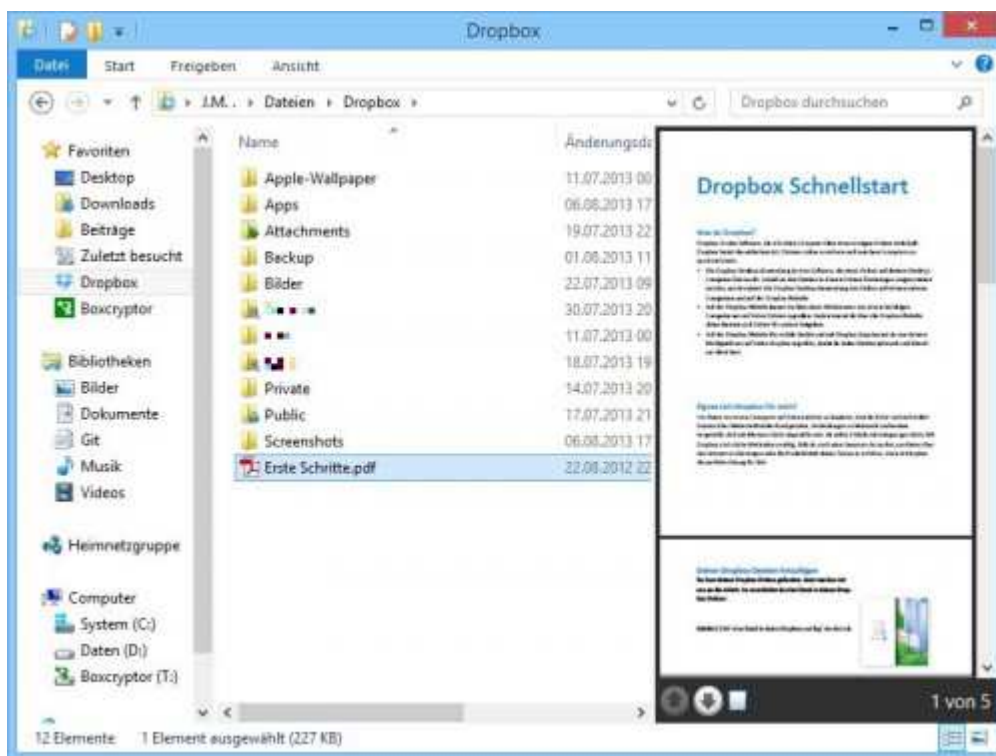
Dropbox

Datei Start Freigeben Ansicht

J.M.. › Dateien › Dropbox ›

Dropbox durchsuchen

Favoriten
Desktop
Downloads
Beiträge
Zuletzt besucht
Dropbox
Boxcryptor

Bibliotheken
Bilder
Dokumente
Git
Musik
Videos

Heimnetzgruppe

Computer
System (C:)
Daten (D:)
Boxcryptor (T:)

| Name | Änderungsda |
|---|---|
| Apple-Wallpaper | 11.07.2013 00 |
| Apps | 06.08.2013 17 |
| Attachments | 19.07.2013 22 |
| Backup | 01.08.2013 11 |
| Bilder | 22.07.2013 09 |
| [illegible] | 30.07.2013 20 |
| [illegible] | 11.07.2013 00 |
| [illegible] | 18.07.2013 19 |
| Private | 14.07.2013 20 |
| Public | 17.07.2013 21 |
| Screenshots | 06.08.2013 17 |
| Erste Schritte.pdf | 22.08.2012 22 |

Dropbox Schnellstart

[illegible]

1 von 5

12 Elemente 1 Element ausgewählt (227 KB)